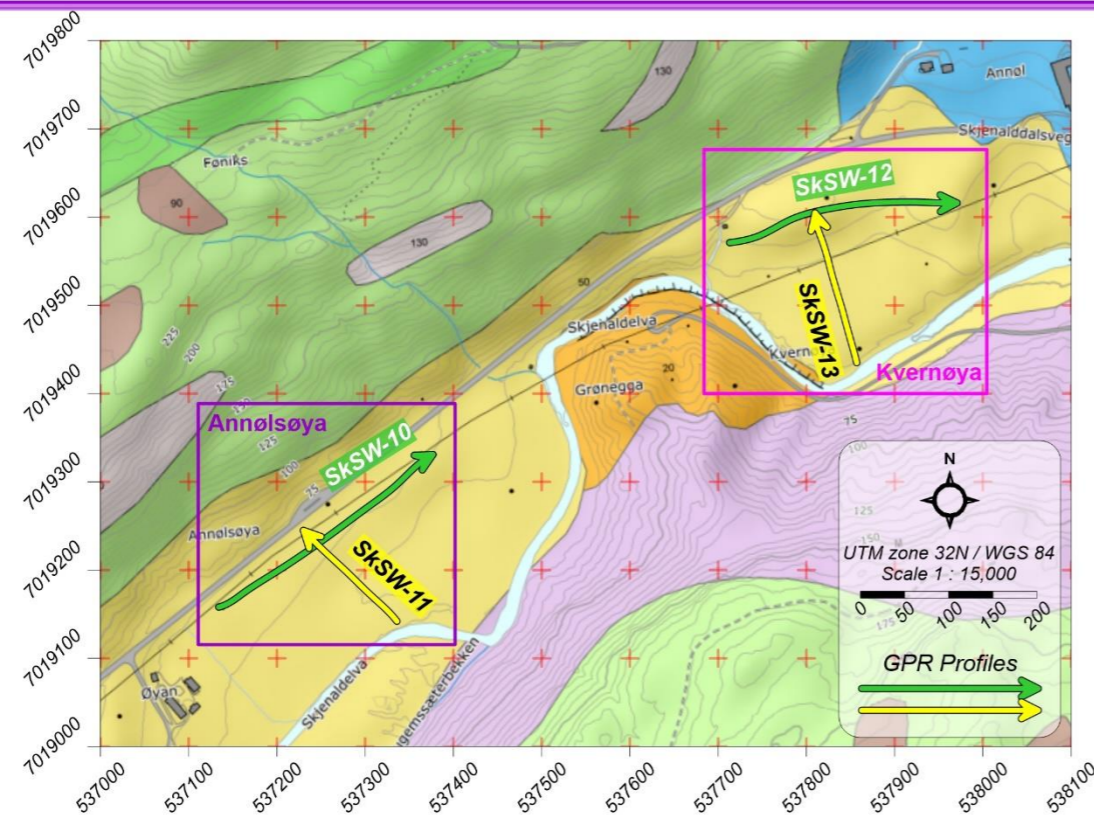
7019800
7019700
7019600
7019500
7019400
7019300
7019200
7019100
7019000

Føniks
90
130
130
50
225
200
175
125
100
75
Annøl
Skjenalddalsveg
SkSW-12
SkSW-13
Skjenaldelva
Grønegga
20
Kvernøya
Kvern
Annølsøya
SkSW-10
Annølsøya
SkSW-11
Øyan
Skjenaldelva
ugemssæterbekken
75
100
125
150

N
UTM zone 32N / WGS 84
Scale 1 : 15,000
0 50 100 150 200
GPR Profiles

537000 537100 537200 537300 537400 537500 537600 537700 537800 537900 538000 538100